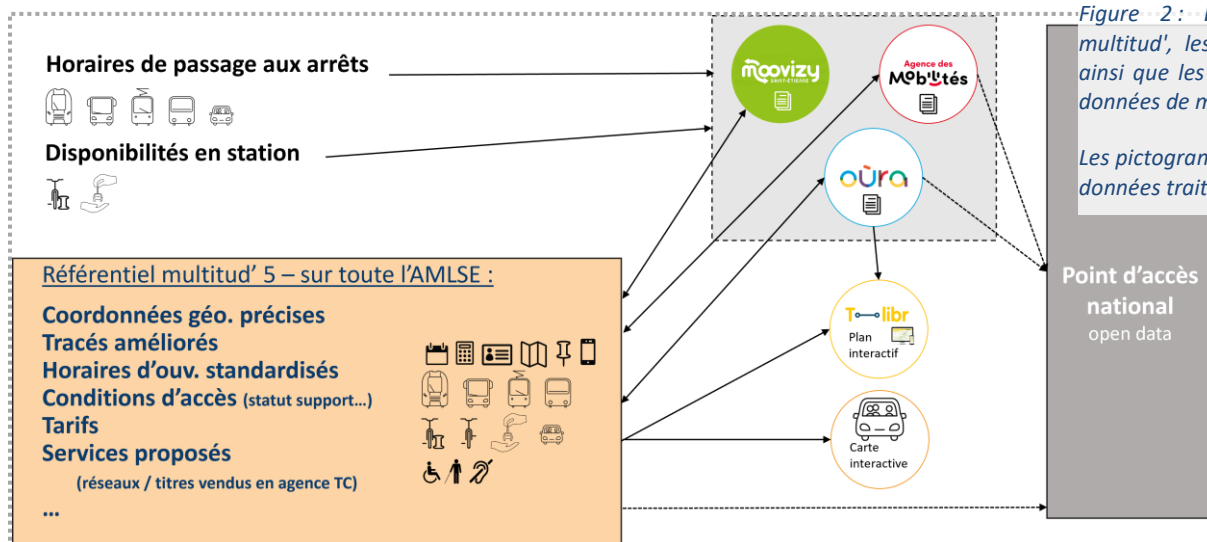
Figure 2 : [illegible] multitud', les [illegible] ainsi que les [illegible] données de m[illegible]

Les pictogram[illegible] données trait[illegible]

Horaires de passage aux arrêts

Disponibilités en station

moovizy SAINT-ÉTIENNE

Agence des Mobilités

oùra

Point d'accès national
open data

Référentiel multitud' 5 – sur toute l'AMLSE :

Coordonnées géo. précises
Tracés améliorés
Horaires d'ouv. standardisés
Conditions d'accès (statut support…)
Tarifs
Services proposés
(réseaux / titres vendus en agence TC)
…

T—libr
Plan interactif

Carte interactive